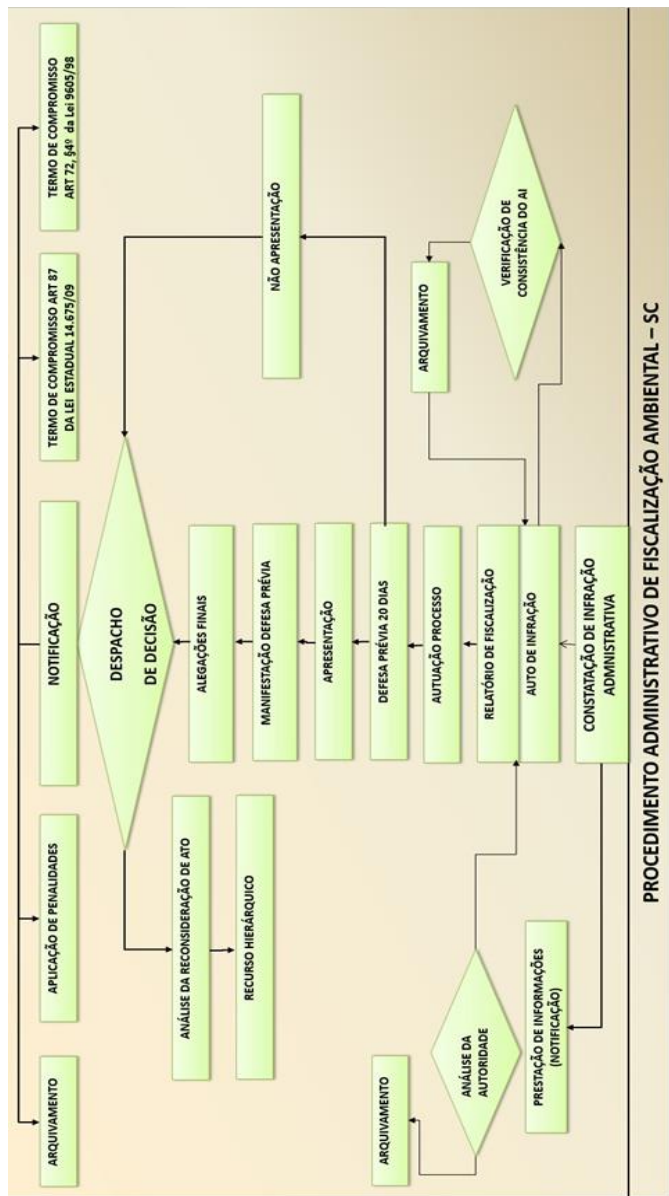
PROCEDIMENTO ADMINISTRATIVO DE FISCALIZAÇÃO AMBIENTAL – SC

CONSTATAÇÃO DE INFRAÇÃO ADMINISTRATIVA

AUTO DE INFRAÇÃO

RELATÓRIO DE FISCALIZAÇÃO

AUTUAÇÃO PROCESSO

DEFESA PRÉVIA 20 DIAS

APRESENTAÇÃO

MANIFESTAÇÃO DEFESA PRÉVIA

ALEGAÇÕES FINAIS

DESPACHO DE DECISÃO

NOTIFICAÇÃO

TERMO DE COMPROMISSO ART 87 DA LEI ESTADUAL 14.675/09

TERMO DE COMPROMISSO ART 72, §4º da Lei 9605/98

NÃO APRESENTAÇÃO

VERIFICAÇÃO DE CONSISTÊNCIA DO AI

ARQUIVAMENTO

APLICAÇÃO DE PENALIDADES

ARQUIVAMENTO

ANÁLISE DA RECONSIDERAÇÃO DE ATO

RECURSO HIERÁRQUICO

ARQUIVAMENTO

ANÁLISE DA AUTORIDADE

PRESTAÇÃO DE INFORMAÇÕES (NOTIFICAÇÃO)